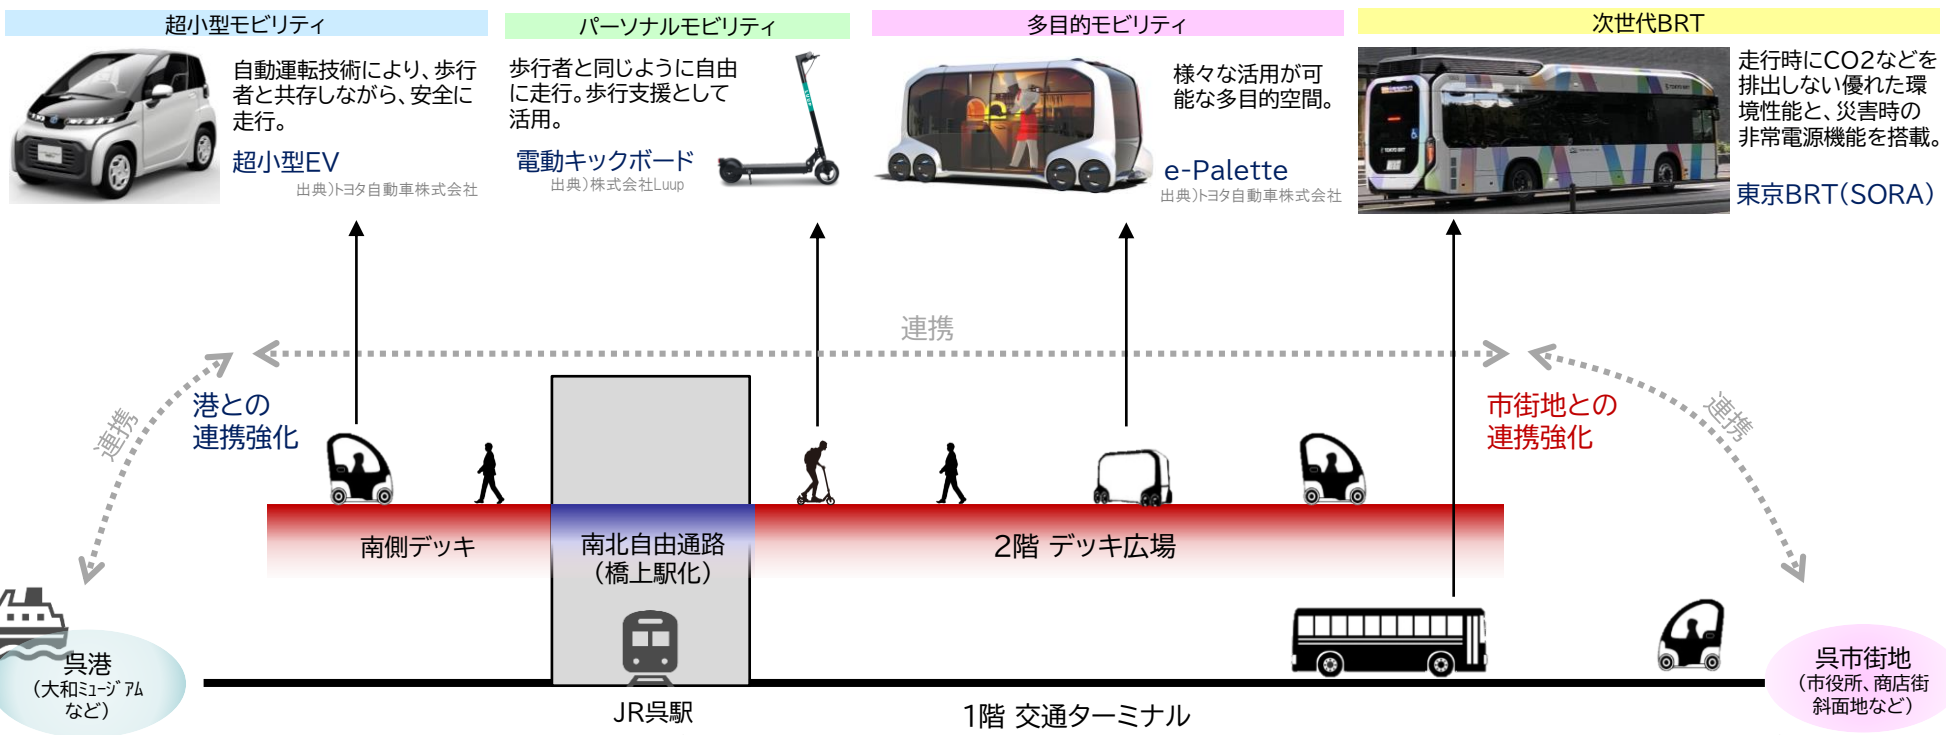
超小型モビリティ

自動運転技術により、歩行者と共存しながら、安全に走行。

超小型EV

出典）トヨタ自動車株式会社

パーソナルモビリティ

歩行者と同じように自由に走行。歩行支援として活用。

電動キックボード

出典）株式会社Luup

多目的モビリティ

様々な活用が可能な多目的空間。

e-Palette

出典）トヨタ自動車株式会社

次世代BRT

走行時にCO2などを排出しない優れた環境性能と、災害時の非常電源機能を搭載。

東京BRT（SORA）

連携

連携

港との連携強化

市街地との連携強化

連携

南側デッキ

南北自由通路（橋上駅化）

2階 デッキ広場

呉港（大和ミュージアムなど）

JR呉駅

1階 交通ターミナル

呉市街地（市役所、商店街斜面地など）